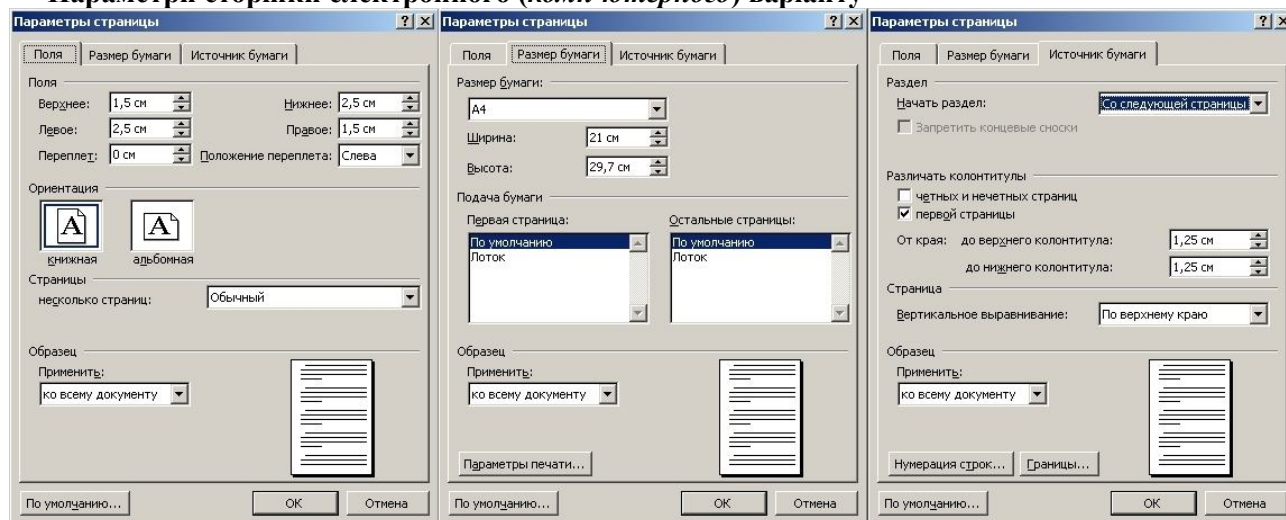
Параметри сторінки електронного (комп'ютерного) варіанту

Параметры страницы ? X
Поля | Размер бумаги | Источник бумаги
Поля
Верхнее: 1,5 см Нижнее: 2,5 см
Левое: 2,5 см Правое: 1,5 см
Переплет: 0 см Положение переплета: Слева
Ориентация
книжная альбомная
Страницы
несколько страниц: Обычный
Образец
Применить:
ко всему документу
По умолчанию... OK Отмена

Параметры страницы ? X
Поля | Размер бумаги | Источник бумаги
Размер бумаги:
A4
Ширина: 21 см
Высота: 29,7 см
Подача бумаги
Первая страница:
По умолчанию
Лоток
Остальные страницы:
По умолчанию
Лоток
Образец
Применить:
ко всему документу
Параметры печати...
По умолчанию... OK Отмена

Параметры страницы ? X
Поля | Размер бумаги | Источник бумаги
Раздел
Начать раздел: Со следующей страницы
Запретить концевые сноски
Различать колонтитулы
четных и нечетных страниц
первой страницы
От края: до верхнего колонтитула: 1,25 см
до нижнего колонтитула: 1,25 см
Страница
Вертикальное выравнивание: По верхнему краю
Образец
Применить:
ко всему документу
Нумерация строк... Границы...
По умолчанию... OK Отмена